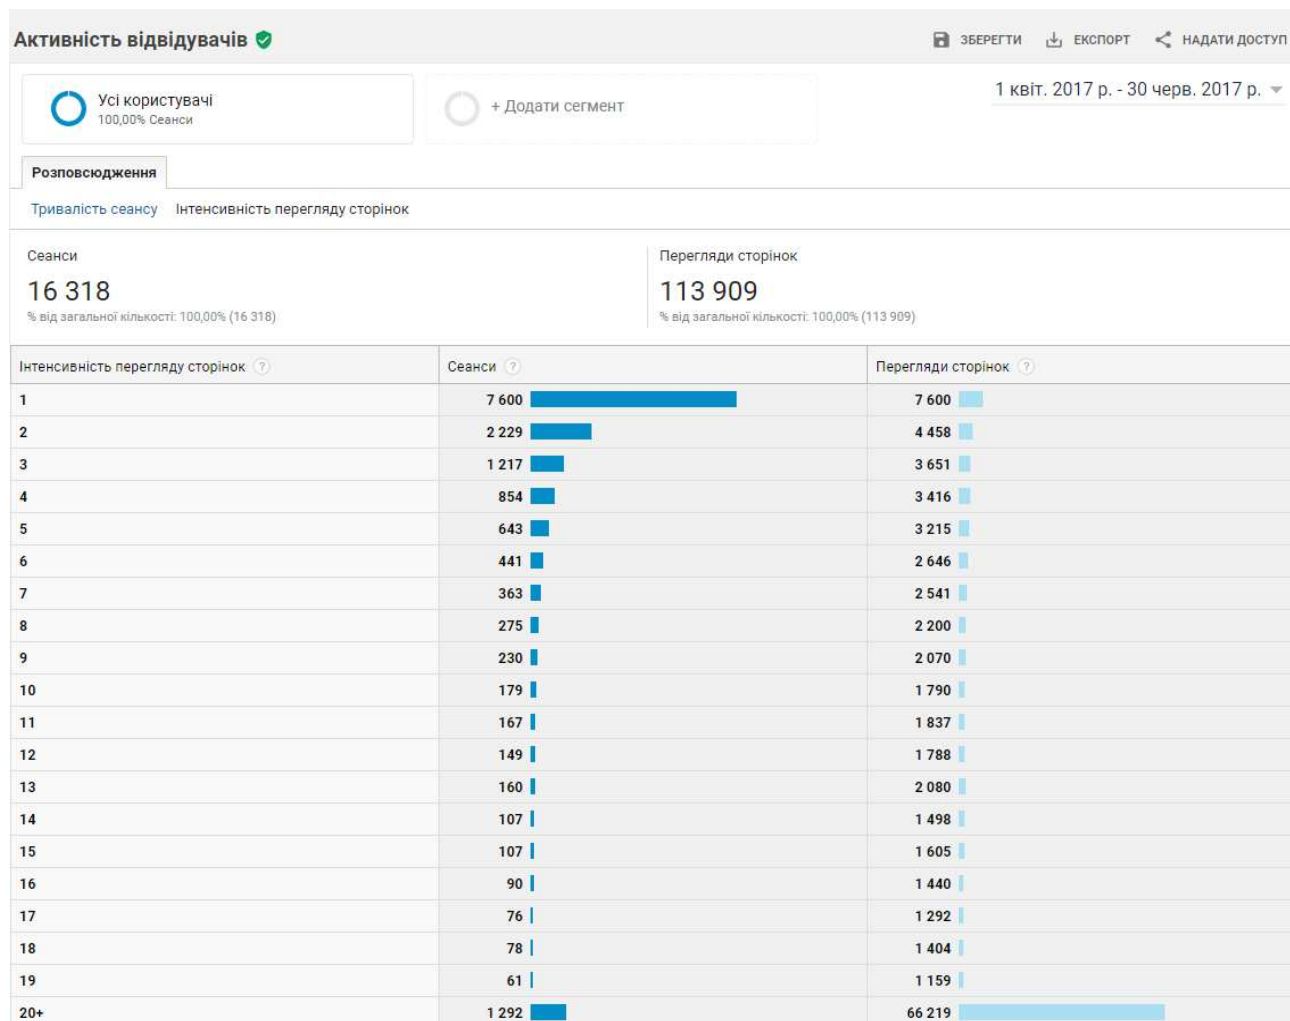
Активність відвідувачів

ЗБЕРЕГТИ ЕКСПОРТ НАДАТИ ДОСТУП

Усі користувачі
100,00% Сеанси

+ Додати сегмент

1 квіт. 2017 р. - 30 черв. 2017 р.

Розповсюдження

Тривалість сеансу Інтенсивність перегляду сторінок

Сеанси
16 318
% від загальної кількості: 100,00% (16 318)

Перегляди сторінок
113 909
% від загальної кількості: 100,00% (113 909)

| Інтенсивність перегляду сторінок | Сеанси | Перегляди сторінок |
|---|---|---|
| 1 | 7 600 | 7 600 |
| 2 | 2 229 | 4 458 |
| 3 | 1 217 | 3 651 |
| 4 | 854 | 3 416 |
| 5 | 643 | 3 215 |
| 6 | 441 | 2 646 |
| 7 | 363 | 2 541 |
| 8 | 275 | 2 200 |
| 9 | 230 | 2 070 |
| 10 | 179 | 1 790 |
| 11 | 167 | 1 837 |
| 12 | 149 | 1 788 |
| 13 | 160 | 2 080 |
| 14 | 107 | 1 498 |
| 15 | 107 | 1 605 |
| 16 | 90 | 1 440 |
| 17 | 76 | 1 292 |
| 18 | 78 | 1 404 |
| 19 | 61 | 1 159 |
| 20+ | 1 292 | 66 219 |